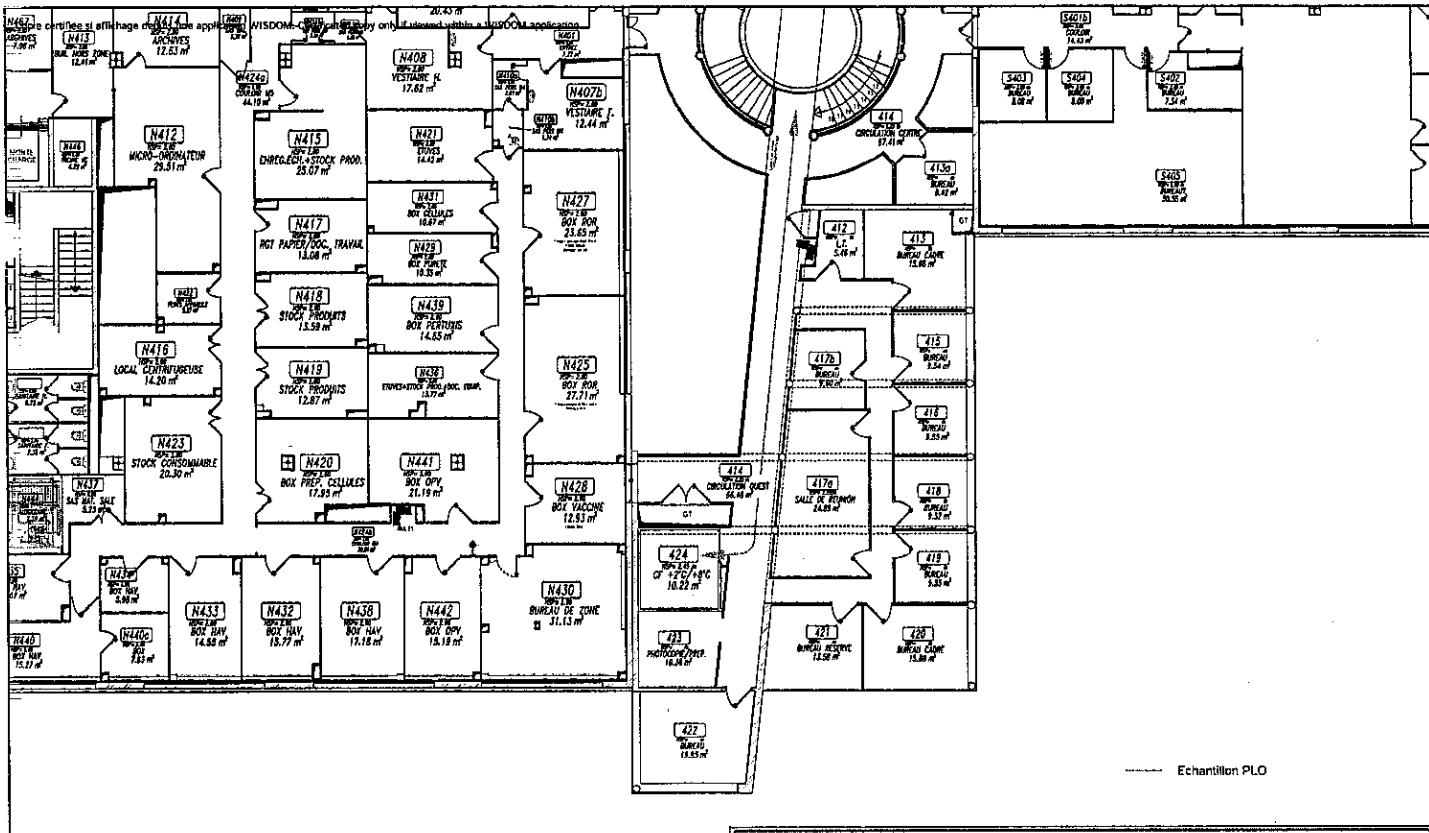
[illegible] certifiée si affichage depuis une application WISDOM - Certified copy only if viewed within a WISDOM application

N413
BUR. HORS ZONE
12.41 m²

N414
ARCHIVES
12.63 m²

N424a
COULOIR
44.10 m²

N408
VESTIAIRE H.
17.62 m²

N407b
VESTIAIRE F.
12.44 m²

N412
MICRO-ORDINATEUR
29.51 m²

N415
ENREG.ECH.+STOCK PROD.
25.07 m²

N421
ETUVES
14.42 m²

N431
BOX CELLULES
10.87 m²

N427
BOX POR
23.65 m²

N417
RGT PAPIER/DOC. TRAVAIL
13.08 m²

N429
BOX PURETE
10.35 m²

N418
STOCK PRODUITS
13.59 m²

N439
BOX PERTUSSIS
14.65 m²

N416
LOCAL CENTRIFUGEUSE
14.20 m²

N419
STOCK PRODUITS
12.87 m²

N436
ETUVES+STOCK PROD./DOC. EQUIP.
13.77 m²

N425
BOX ROR
27.71 m²

N423
STOCK CONSOMMABLE
20.30 m²

N420
BOX PREP. CELLULES
17.95 m²

N441
BOX OPV
21.19 m²

N428
BOX VACCINE
12.53 m²

N437
SAS MAT. SALE
3.23 m²

N430
BUREAU DE ZONE
31.13 m²

N433
BOX HAV
14.88 m²

N432
BOX HAV
15.77 m²

N438
BOX HAV
17.18 m²

N442
BOX OPV
18.19 m²

N440c
BOX
7.83 m²

N440
BOX HAV
15.27 m²

414
CIRCULATION CENTRE
17.41 m²

413a
BUREAU
8.43 m²

412
L.T.
5.46 m²

413
BUREAU CADRE
15.86 m²

415
BUREAU
9.54 m²

417b
BUREAU

416
BUREAU
9.55 m²

414
CIRCULATION OUEST
66.46 m²

417a
SALLE DE REUNION
24.85 m²

418
BUREAU
9.33 m²

424
CF +2°C/+8°C
10.22 m²

419
BUREAU
9.35 m²

423
PHOTOCOPIE/PREP.
16.34 m²

421
BUREAU RESERVE
13.56 m²

420
BUREAU CADRE
15.86 m²

422
BUREAU
19.55 m²

S401b
COULOIR
14.43 m²

S403
BUREAU
8.08 m²

S404
BUREAU
8.08 m²

S402
BUREAU
7.54 m²

S405
BUREAU
30.55 m²

GT

GT

Echantillon PLO